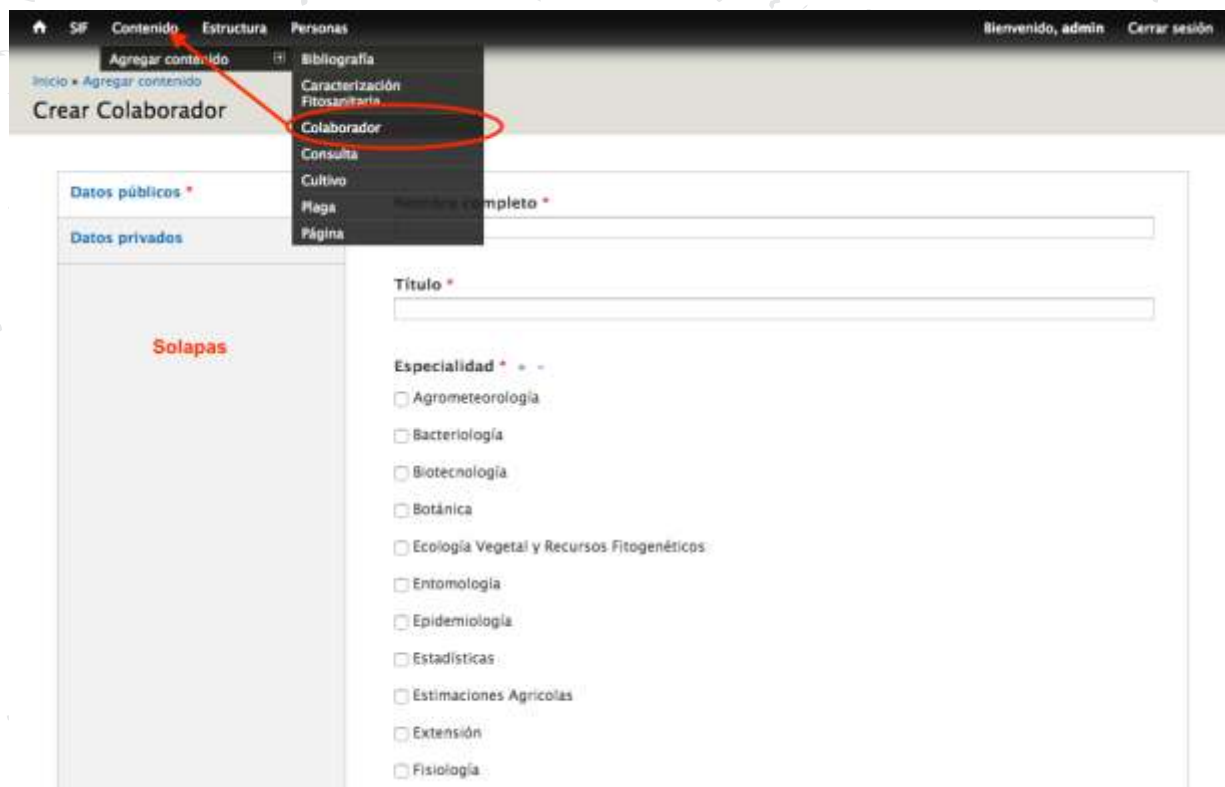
SIF Contenido Estructura Personas

Bienvenido, admin Cerrar sesión

Agregar contenido

Bibliografía
Caracterización Fitosanitaria
Colaborador
Consulta
Cultivo
Plaga
Página

Inicio » Agregar contenido

Crear Colaborador

Datos públicos *

Datos privados

Solapas

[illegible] completo *

Título *

Especialidad *

Agrometeorología

Bacteriología

Biotecnología

Botánica

Ecología Vegetal y Recursos Fitogenéticos

Entomología

Epidemiología

Estadísticas

Estimaciones Agrícolas

Extensión

Fisiología